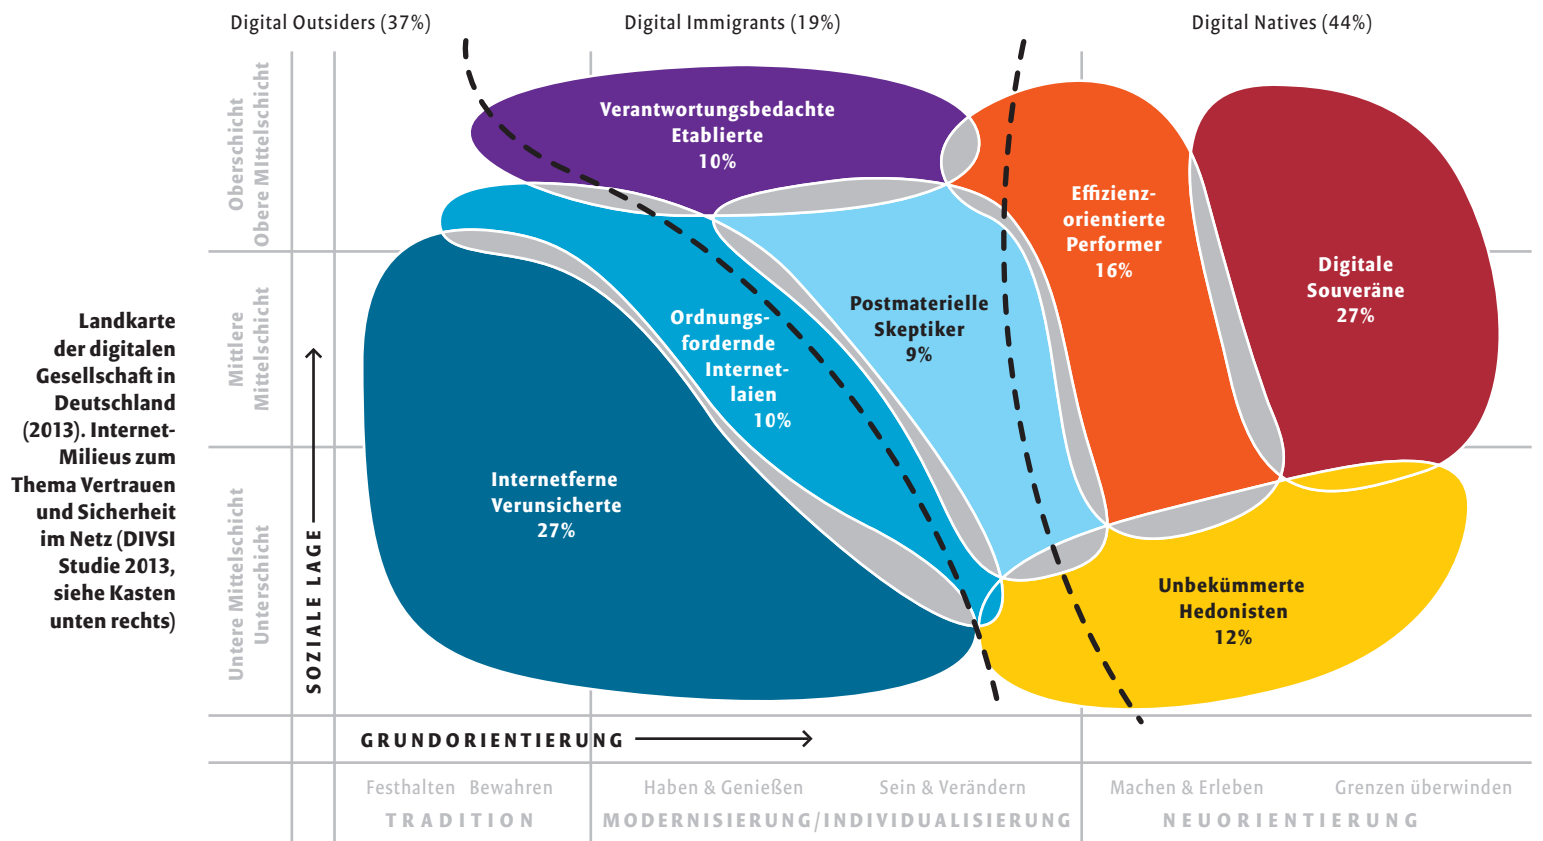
Landkarte der digitalen Gesellschaft in Deutschland (2013). Internet-Milieus zum Thema Vertrauen und Sicherheit im Netz (DIVSI Studie 2013, siehe Kasten unten rechts)

Digital Outsiders (37%)

Digital Immigrants (19%)

Digital Natives (44%)

Oberschicht
Obere Mittelschicht

Mittlere Mittelschicht

Untere Mittelschicht
Unterschicht

SOZIALE LAGE

Verantwortungsbedachte Etablierte
10%

Effizienz-orientierte Performer
16%

Digitale Souveräne
27%

Ordnungs-fordernde Internet-laien
10%

Postmaterielle Skeptiker
9%

Internetferne Verunsicherte
27%

Unbekümmerte Hedonisten
12%

GRUNDORIENTIERUNG

Festhalten Bewahren
TRADITION

Haben & Genießen
Sein & Verändern
MODERNISIERUNG/INDIVIDUALISIERUNG

Machen & Erleben
Grenzen überwinden
NEUORIENTIERUNG